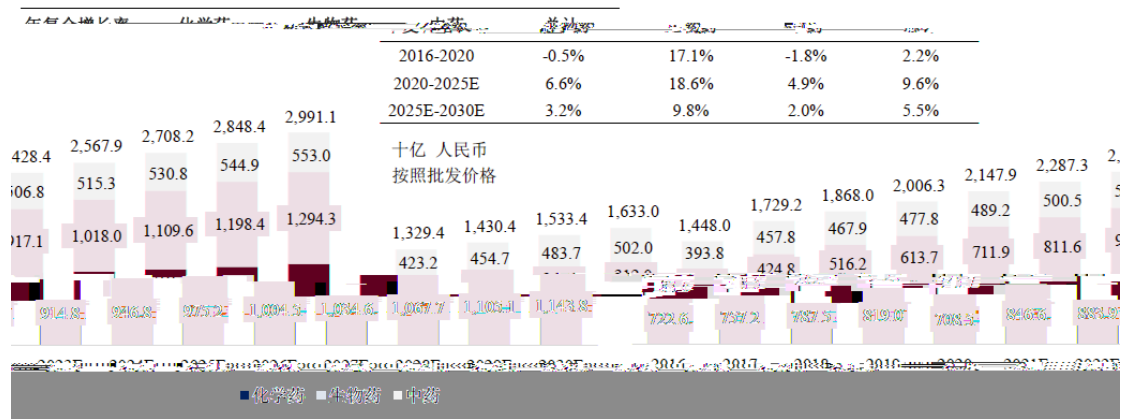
年复合增长率 化学药 生物药 中药 总计

| | | | | |
|---|---|---|---|---|
| 2016-2020 | -0.5% | 17.1% | -1.8% | 2.2% |
| 2020-2025E | 6.6% | 18.6% | 4.9% | 9.6% |
| 2025E-2030E | 3.2% | 9.8% | 2.0% | 5.5% |

十亿 人民币
按照批发价格

428.4 2,567.9 2,708.2 2,848.4 2,991.1
506.8 515.3 530.8 544.9 553.0
917.1 1,018.0 1,109.6 1,198.4 1,294.3
914.8 936.8 975.2 1,004.3 1,034.6

1,329.4 1,430.4 1,533.4 1,633.0 1,448.0 1,729.2 1,868.0 2,006.3 2,147.9 2,287.3
423.2 454.7 483.7 502.0 393.8 457.8 467.9 477.8 489.2 500.5
424.8 516.2 613.7 711.9 811.6
1,067.7 1,103.1 1,143.8 722.6 737.2 787.5 819.0 708.5 846.6 885.0

2016 2017 2018 2019 2020 2021E 2022E 2023E 2024E 2025E 2026E 2027E 2028E 2029E 2030E

■化学药 ■生物药 ■中药